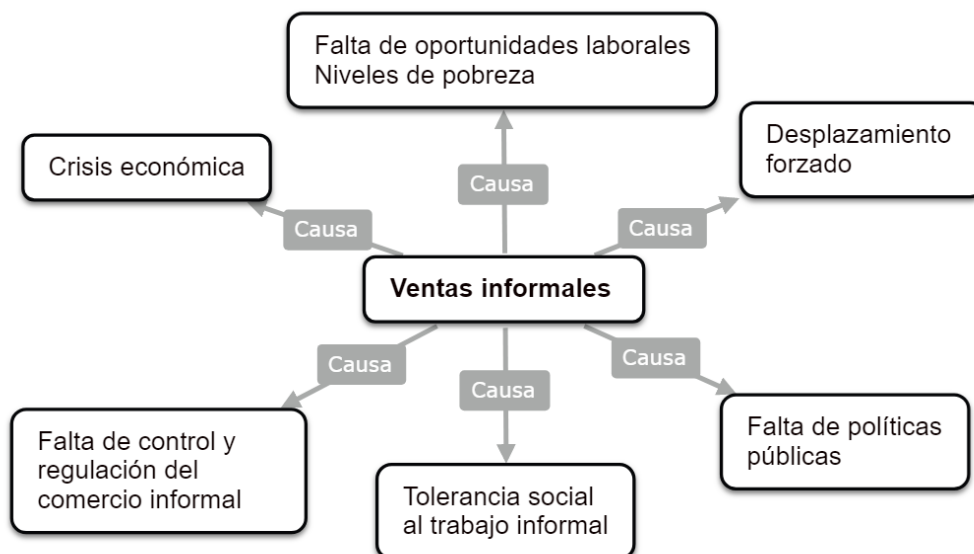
Falta de oportunidades laborales
Niveles de pobreza

Crisis económica

Desplazamiento forzado

Causa

Causa

Causa

Ventas informales

Causa

Causa

Causa

Falta de control y regulación del comercio informal

Tolerancia social al trabajo informal

Falta de políticas públicas